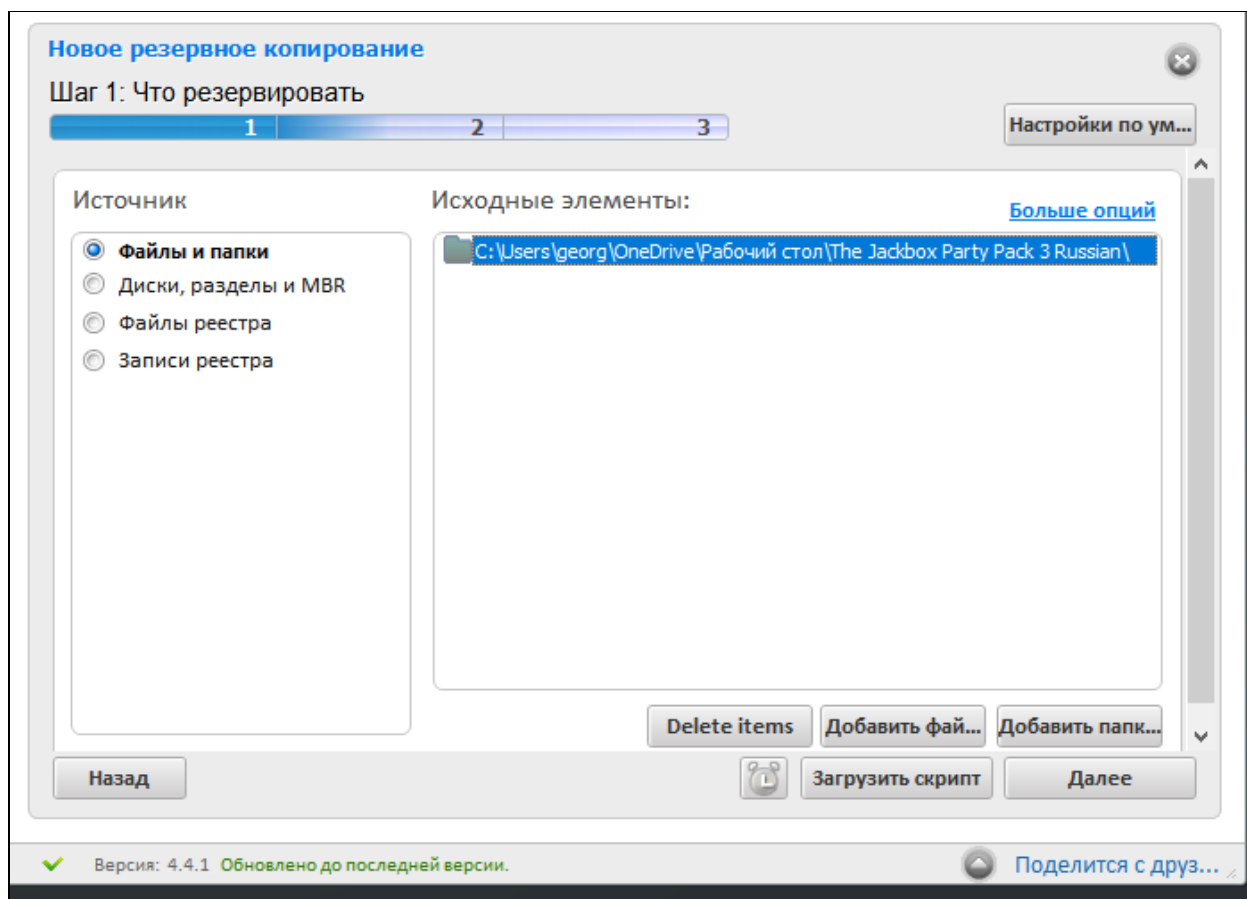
Новое резервное копирование

Шаг 1: Что резервировать

1 2 3

Настройки по ум...

Источник

Файлы и папки
Диски, разделы и MBR
Файлы реестра
Записи реестра

Исходные элементы:

Больше опций

C:\Users\georg\OneDrive\Рабочий стол\The Jackbox Party Pack 3 Russian\

Delete items | Добавить фай... | Добавить папк...

Назад

Загрузить скрипт

Далее

Версия: 4.4.1 Обновлено до последней версии.

Поделится с друз...